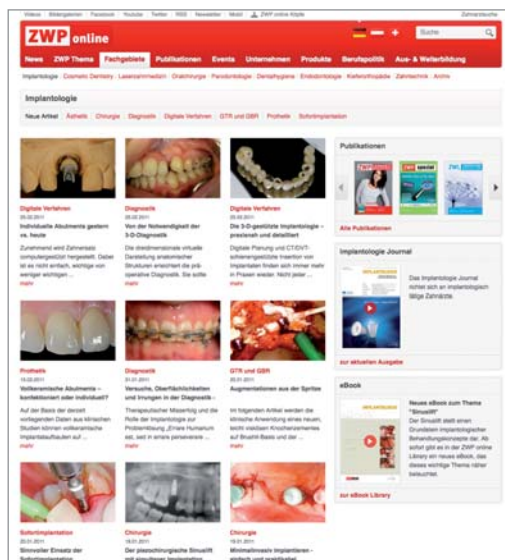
Videos Bildergalerien Facebook Youtube Twitter RSS Newsletter Mobil ZWP online Kliple Zahnarztsuche

ZWP online

Suche

News ZWP Thema Fachgebiete Publikationen Events Unternehmen Produkte Berufspolitik Aus- & Weiterbildung

Implantologie Cosmetic Dentistry Laserzahnmedizin Oralchirurgie Parodontologie Dentalhygiene Endodontologie Kieferorthopädie Zahntechnik Archiv

Implantologie

Neue Artikel Ästhetik Chirurgie Diagnostik Digitale Verfahren GTR und GBR Prothetik Sofortimplantation

Digitale Verfahren
25.02.2011
Individuelle Abutments gestern vs. heute
Zunehmend wird Zahnersatz computergestützt hergestellt. Dabei ist es nicht einfach, wichtige von weniger wichtigen ...
mehr

Diagnostik
28.02.2011
Von der Notwendigkeit der 3-D-Diagnostik
Die dreidimensionale virtuelle Darstellung anatomischer Strukturen erleichtert die präoperative Diagnostik. Sie sollte
mehr

Digitale Verfahren
28.02.2011
Die 3-D-gestützte Implantologie – präzise und detailliert
Digitale Planung und CT/DVT-schienengestützte Insertion von Implantaten finden sich immer mehr in Praxen wieder. Nicht jeder ...
mehr

Publikationen

Alle Publikationen

Implantologie Journal

Das Implantologie Journal richtet sich an implantologisch tätige Zahnärzte.

zur aktuellen Ausgabe

Prothetik
15.02.2011
Vollkeramische Abutments – konfektioniert oder individuell?
Auf der Basis der derzeit vorliegenden Daten aus klinischen Studien können vollkeramische Implantataufbauten auf ...
mehr

Diagnostik
01.01.2011
Versuche, Oberflächlichkeiten und Irrungen in der Diagnostik –
Therapeutischer Misserfolg und die Rolle der Implantologie zur Problemlösung „Errare Humanum est, sed in errare perseverare ...
mehr

GTR und GBR
20.01.2011
Augmentationen aus der Spritze
Im folgenden Artikel werden die klinische Anwendung eines neuen, leicht injizierbaren Knochenersatzmaterials auf Bruschit-Basis und der ...
mehr

eBook

Neues eBook zum Thema "Sinuslift"
Der Sinuslift stellt einen Grundstein implantologischer Behandlungskonzepte dar. Ab sofort gibt es in der ZWP online Library ein neues eBook, das dieses wichtige Thema näher beleuchtet.

zur eBook Library

Sofortimplantation
20.01.2011
Sinnvoller Einsatz der Sofortimplantation

Chirurgie
18.01.2011
Der piezochirurgische Sinuslift mit simultaner Implantation

Chirurgie
18.01.2011
Minimalinvasiv Implantieren – einfach und praktikabel